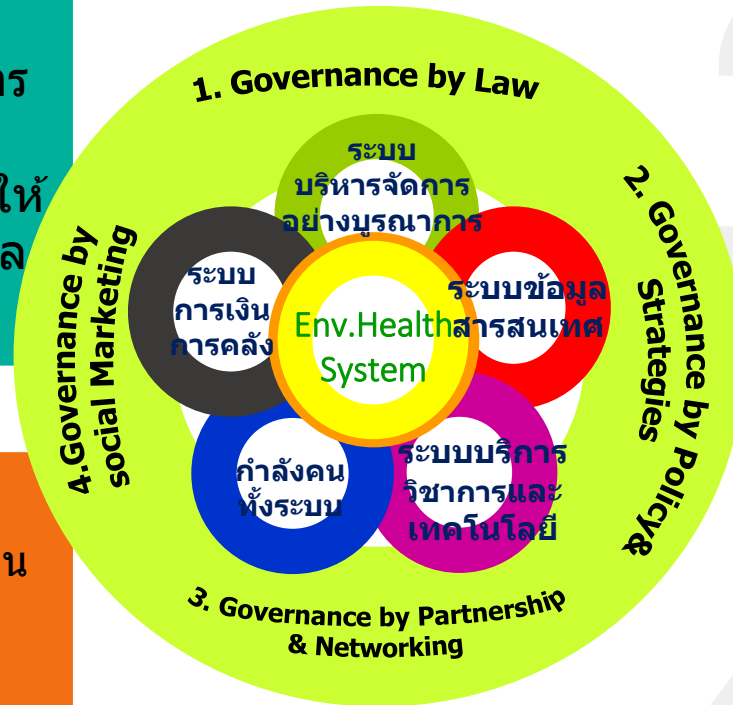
ร
ให้
ล
น

1. Governance by Law

2. Governance by Policy& Strategies

3. Governance by Partnership & Networking

4.Governance by social Marketing

ระบบ
บริหารจัดการ
อย่างบูรณาการ

ระบบข้อมูล
สารสนเทศ

ระบบบริการ
วิชาการและ
เทคโนโลยี

กำลังคน
ทั้งระบบ

ระบบ
การเงิน
การคลัง

Env.Health
System